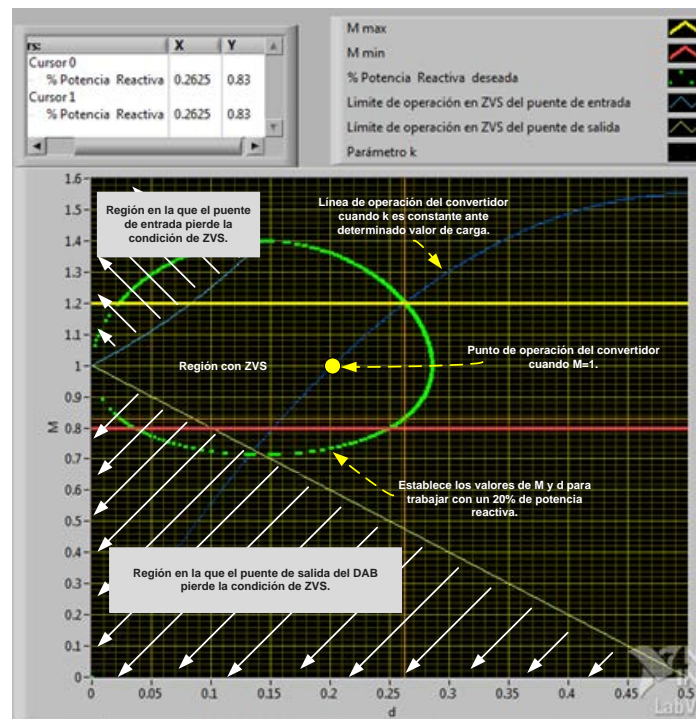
| rs: | X | Y |
|---|---|---|
| Cursor 0 | | |
| % Potencia Reactiva | 0.2625 | 0.83 |
| Cursor 1 | | |
| % Potencia Reactiva | 0.2625 | 0.83 |

M max
M min
% Potencia Reactiva deseada
Límite de operación en ZVS del puente de entrada
Límite de operación en ZVS del puente de salida
Parámetro k

Región en la que el puente de entrada pierde la condición de ZVS.

Línea de operación del convertidor cuando k es constante ante determinado valor de carga.

Región con ZVS

Punto de operación del convertidor cuando M=1.

Establece los valores de M y d para trabajar con un 20% de potencia reactiva.

Región en la que el puente de salida del DAB pierde la condición de ZVS.

1.6
1.5
1.4
1.3
1.2
1.1
1
0.9
0.8
0.7
0.6
0.5
0.4
0.3
0.2
0.1
0
M

0 0.05 0.1 0.15 0.2 0.25 0.3 0.35 0.4 0.45 0.5
d

LabV